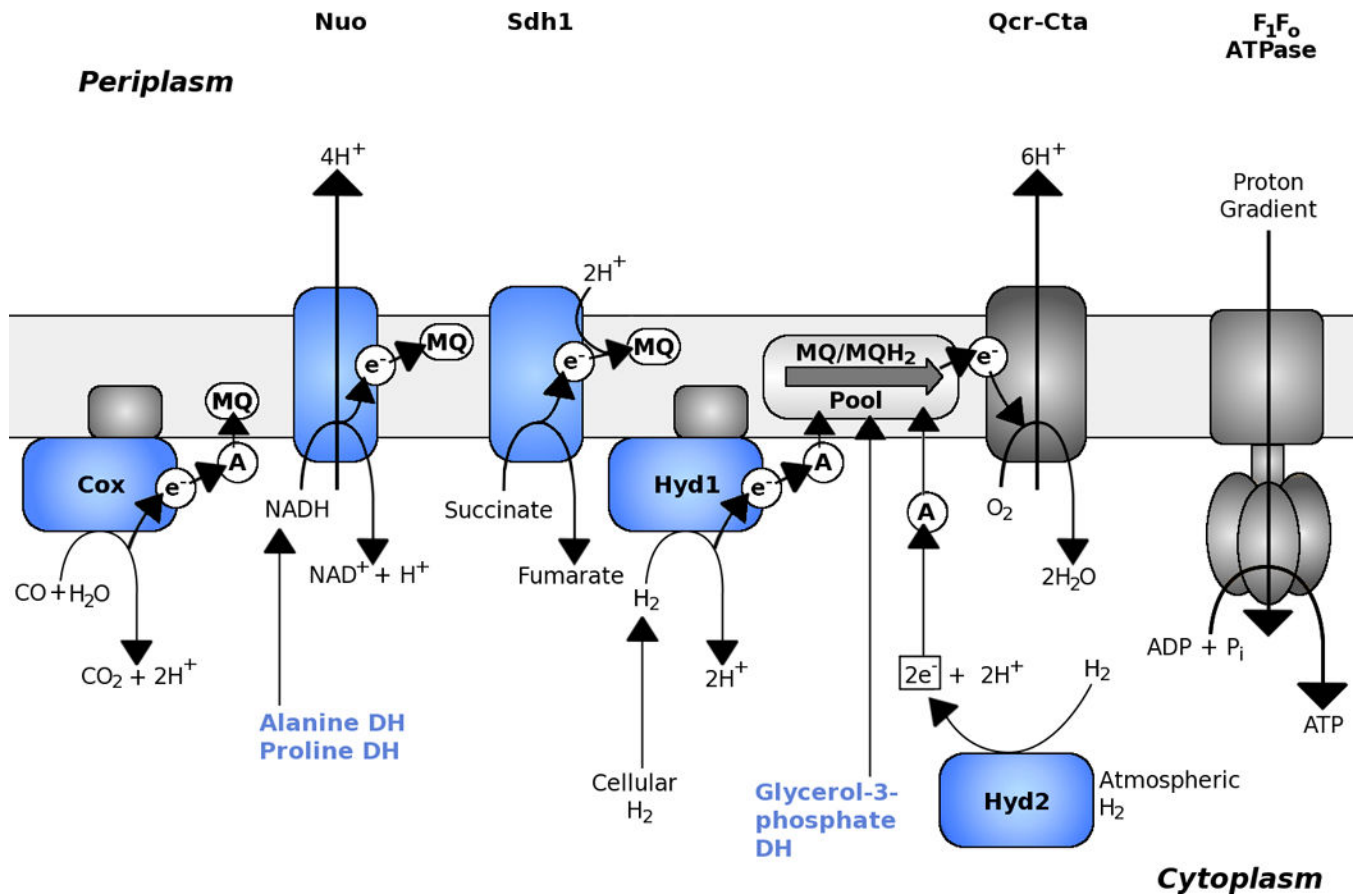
Nuo
Sdh1
Qcr-Cta
$F_1F_o$ ATPase

Periplasm

$4H^+$
$2H^+$
$6H^+$
Proton Gradient

$e^-$
MQ
$e^-$
MQ
MQ/$MQH_2$
Pool
$e^-$

MQ
A
Cox
$e^-$
NADH
Succinate
Hyd1
$e^-$
A
A
$O_2$

$CO + H_2O$
$CO_2 + 2H^+$
$NAD^+ + H^+$
Fumarate
$H_2$
$2H^+$
$2H_2O$
ADP + $P_i$
ATP
$2e^-$ + $2H^+$
$H_2$

Alanine DH
Proline DH
Cellular $H_2$
Glycerol-3-phosphate DH
Hyd2
Atmospheric $H_2$

Cytoplasm